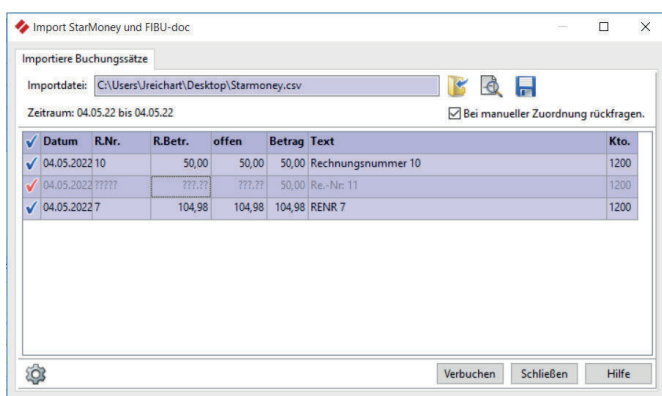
Import StarMoney und FIBU-doc

Importiere Buchungssätze

Importdatei: C:\Users\Jreichart\Desktop\Starmoney.csv

Zeitraum: 04.05.22 bis 04.05.22

Bei manueller Zuordnung rückfragen.

| ✓ | Datum | R.Nr. | R.Betr. | offen | Betrag | Text | Kto. |
|---|---|---|---|---|---|---|---|
| ✓ | 04.05.2022 | 10 | 50,00 | 50,00 | 50,00 | Rechnungsnummer 10 | 1200 |
| ✓ | 04.05.2022 | ????? | ???.?? | ???.?? | 50,00 | Re.-Nr. 11 | 1200 |
| ✓ | 04.05.2022 | 7 | 104,98 | 104,98 | 104,98 | RENR 7 | 1200 |

Verbuchen Schließen Hilfe